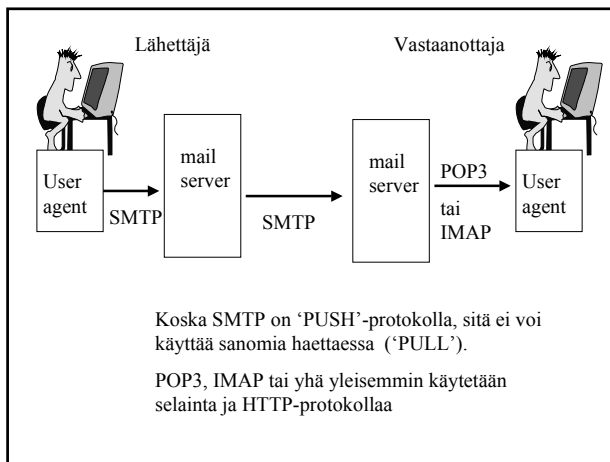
Lähettäjä

Vastaanottaja

User agent

SMTP

mail server

SMTP

mail server

POP3 tai IMAP

User agent

Koska SMTP on 'PUSH'-protokolla, sitä ei voi käyttää sanomia haettaessa ('PULL').

POP3, IMAP tai yhä yleisemmin käytetään selainta ja HTTP-protokollaa